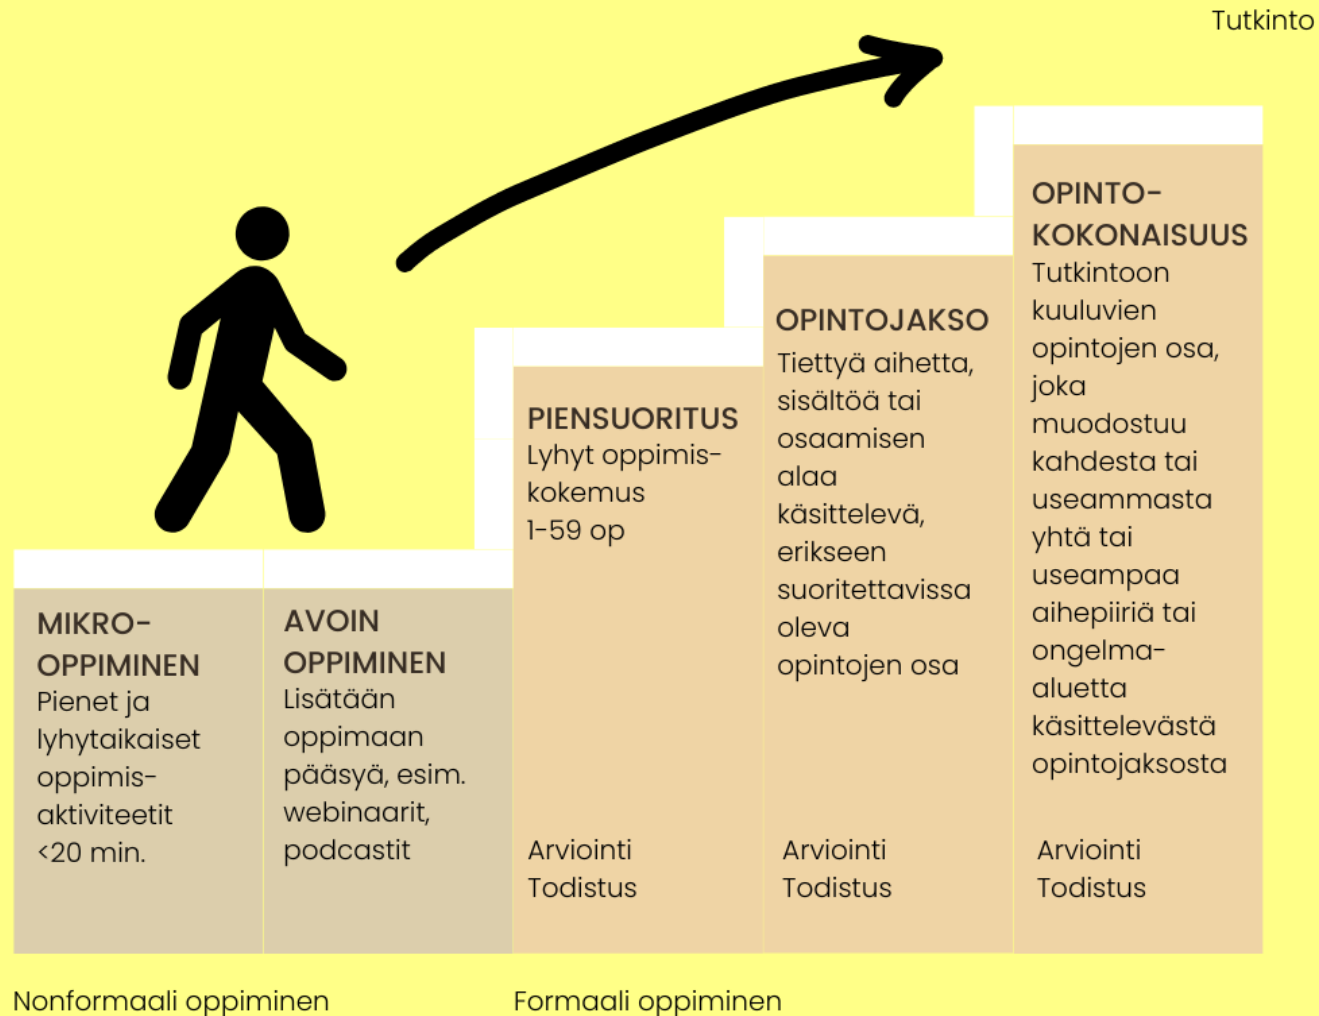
Tutkinto

MIKRO-OPPIMINEN
Pienet ja lyhytaikaiset oppimis-aktiviteetit <20 min.

AVOIN OPPIMINEN
Lisätään oppimaan pääsyä, esim. webinaarit, podcastit

PIENSUORITUS
Lyhyt oppimis-kokemus 1-59 op

Arviointi
Todistus

OPINTOJAKSO
Tiettyä aihetta, sisältöä tai osaamisen alaa käsittelevä, erikseen suoritettavissa oleva opintojen osa

Arviointi
Todistus

OPINTO-KOKONAISUUS
Tutkintoon kuuluvien opintojen osa, joka muodostuu kahdesta tai useammasta yhtä tai useampaa aihepiiriä tai ongelma-aluetta käsittelevästä opintojaksosta

Arviointi
Todistus

Nonformaali oppiminen

Formaali oppiminen